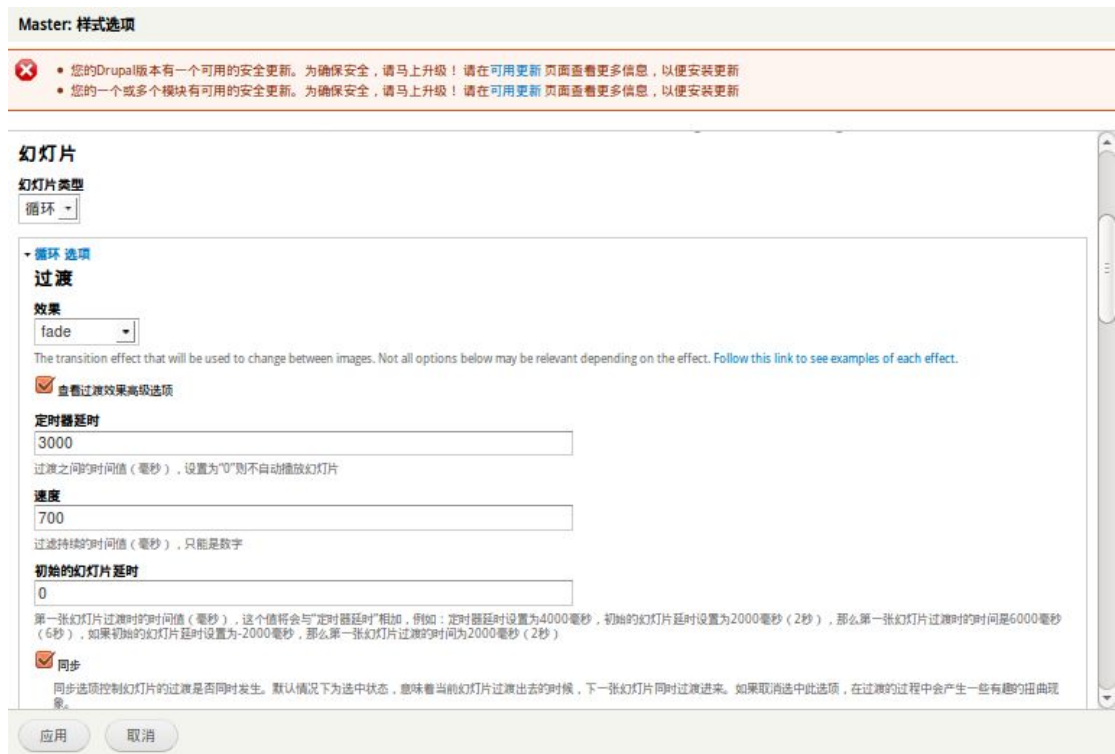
Master: 样式选项

• 您的Drupal版本有一个可用的安全更新。为确保安全，请马上升级！请在可用更新页面查看更多信息，以便安装更新
• 您的一个或多个模块有可用的安全更新。为确保安全，请马上升级！请在可用更新页面查看更多信息，以便安装更新

幻灯片

幻灯片类型
循环

▾ 循环 选项
过渡

效果
fade

The transition effect that will be used to change between images. Not all options below may be relevant depending on the effect. Follow this link to see examples of each effect.

查看过渡效果高级选项

定时器延时
3000
过渡之间的时间值（毫秒），设置为"0"则不自动播放幻灯片

速度
700
过滤持续的时间值（毫秒），只能是数字

初始的幻灯片延时
0
第一张幻灯片过渡时的时间值（毫秒），这个值将会与"定时器延时"相加，例如：定时器延时设置为4000毫秒，初始的幻灯片延时设置为2000毫秒（2秒），那么第一张幻灯片过渡时的时间是6000毫秒（6秒），如果初始的幻灯片延时设置为-2000毫秒，那么第一张幻灯片过渡时的时间为2000毫秒（2秒）

同步
同步选项控制幻灯片的过渡是否同时发生。默认情况下为选中状态，意味着当前幻灯片过渡出去的时候，下一张幻灯片同时过渡进来。如果取消选中此选项，在过渡的过程中会产生一些有趣的扭曲现象。

应用 取消